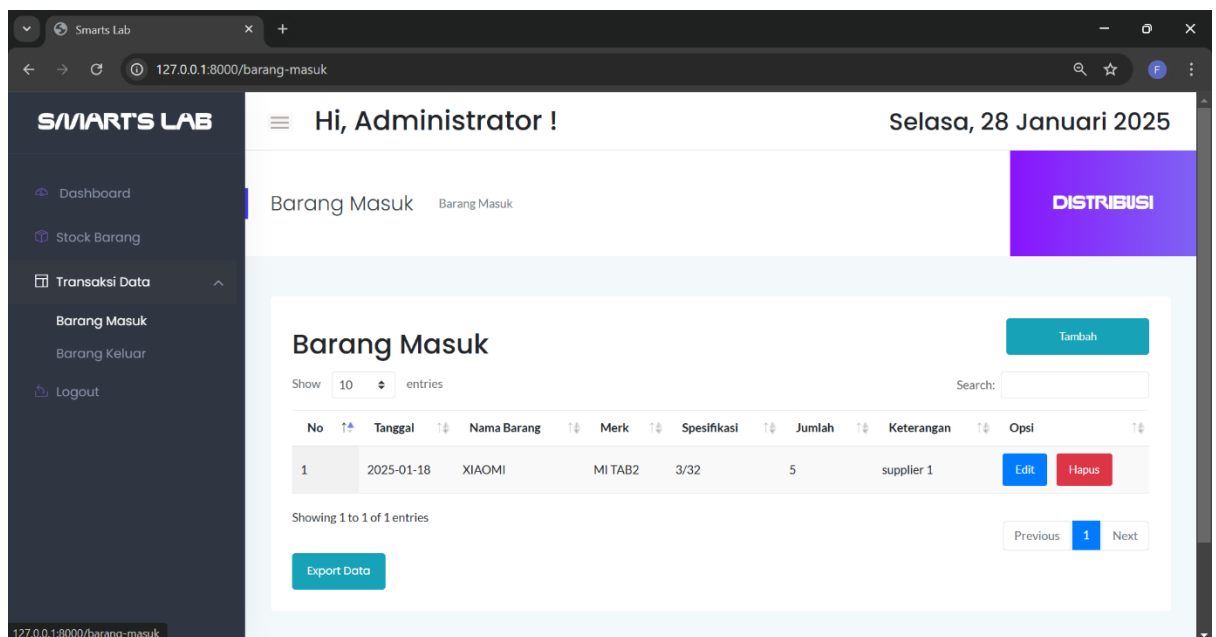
Smarts Lab
127.0.0.1:8000/barang-masuk
F
SMART'S LAB
Dashboard
Stock Barang
Transaksi Data
Barang Masuk
Barang Keluar
Logout
Hi, Administrator !
Selasa, 28 Januari 2025
Barang Masuk
Barang Masuk
DISTRIBUSI
Barang Masuk
Tambah
Show 10 entries
Search:

| No | Tanggal | Nama Barang | Merk | Spesifikasi | Jumlah | Keterangan | Opsi |
|---|---|---|---|---|---|---|---|
| 1 | 2025-01-18 | XIAOMI | MI TAB2 | 3/32 | 5 | supplier 1 | Edit Hapus |

Showing 1 to 1 of 1 entries
Previous 1 Next
Export Data
127.0.0.1:8000/barang-masuk